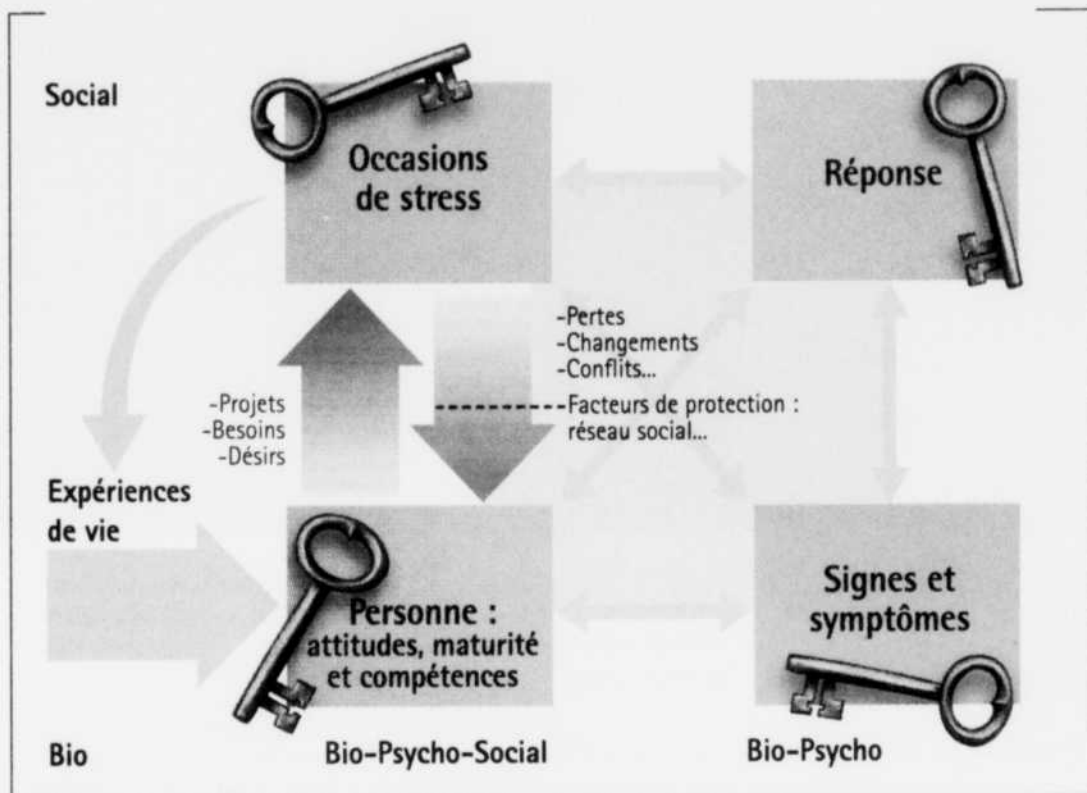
Social

Occasions de stress

Réponse

-Pertes
-Changements
-Conflits...

-Projets
-Besoins
-Désirs

Facteurs de protection : réseau social...

Expériences de vie

Personne : attitudes, maturité et compétences

Signes et symptômes

Bio

Bio-Psycho-Social

Bio-Psycho